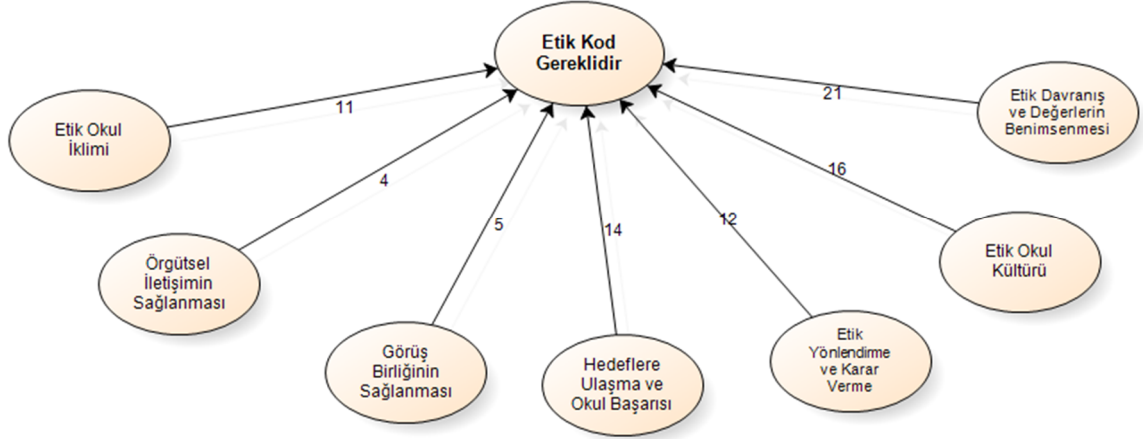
Etik Kod Gereklidir

Etik Okul İklimi

11

Örgütsel İletişimin Sağlanması

4

Görüş Birliğinin Sağlanması

5

Hedeflere Ulaşma ve Okul Başarısı

14

Etik Yönlendirme ve Karar Verme

12

Etik Okul Kültürü

16

Etik Davranış ve Değerlerin Benimsenmesi

21